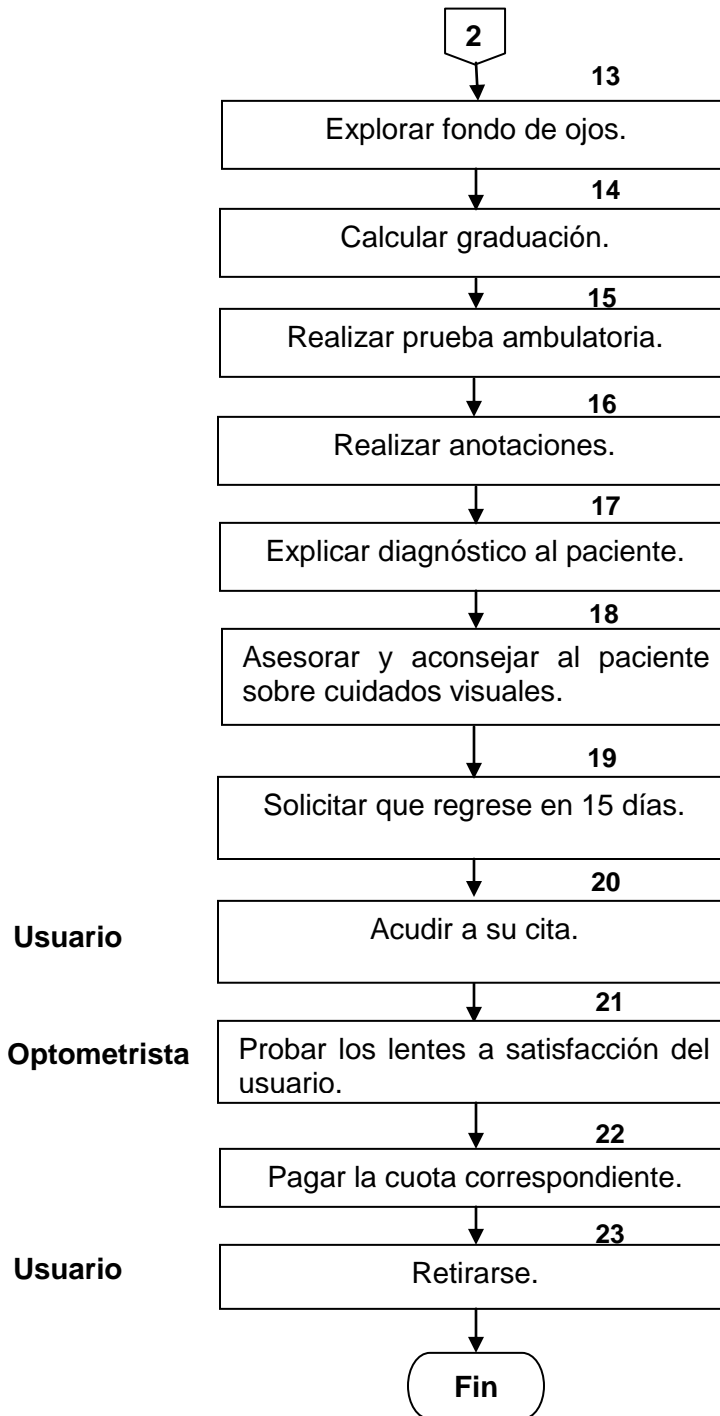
2

13

Explorar fondo de ojos.

14

Calcular graduación.

15

Realizar prueba ambulatoria.

16

Realizar anotaciones.

17

Explicar diagnóstico al paciente.

18

Asesorar y aconsejar al paciente sobre cuidados visuales.

19

Solicitar que regrese en 15 días.

20

Usuario

Acudir a su cita.

21

Optometrista

Probar los lentes a satisfacción del usuario.

22

Pagar la cuota correspondiente.

23

Usuario

Retirarse.

Fin